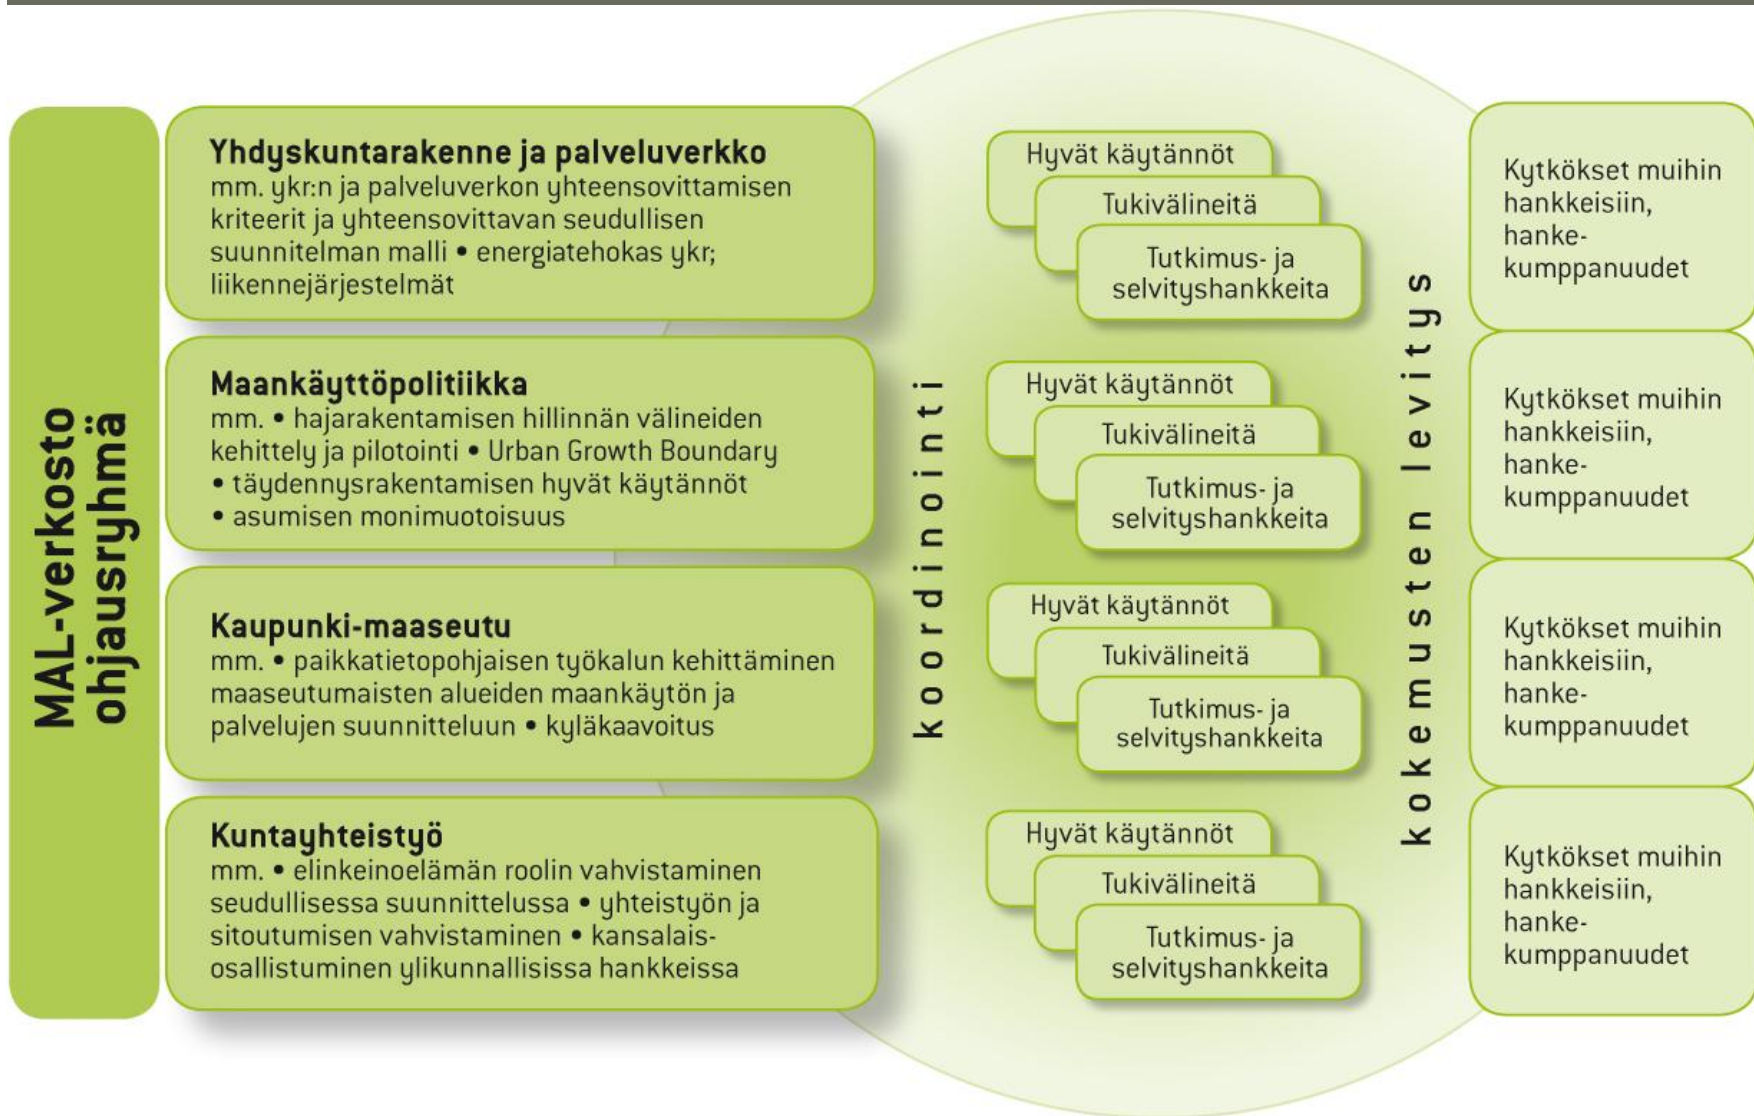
MAL-verkosto ohjausryhmä

Yhdyskuntarakenne ja palveluverkko
mm. ykr:n ja palveluverkon yhteensovittamisen kriteerit ja yhteensovittavan seudullisen suunnitelman malli • energiatehokas ykr; liikennejärjestelmät

Maankäyttöpolitiikka
mm. • hajarakentamisen hillinnän välineiden kehittely ja pilotointi • Urban Growth Boundary • täydennysrakentamisen hyvät käytännöt • asumisen monimuotoisuus

Kaupunki-maaseutu
mm. • paikkatietopohjaisen työkalun kehittäminen maaseutumaisten alueiden maankäytön ja palvelujen suunnitteluun • kyläkaavoitus

Kuntayhteistyö
mm. • elinkeinoelämän roolin vahvistaminen seudullisessa suunnittelussa • yhteistyön ja sitoutumisen vahvistaminen • kansalaisosallistuminen ylikunnallisissa hankkeissa

koordinointi

Hyvät käytännöt
Tukivälineitä
Tutkimus- ja selvityshankkeita

Hyvät käytännöt
Tukivälineitä
Tutkimus- ja selvityshankkeita

Hyvät käytännöt
Tukivälineitä
Tutkimus- ja selvityshankkeita

Hyvät käytännöt
Tukivälineitä
Tutkimus- ja selvityshankkeita

kokemusten levitys

Kytkökset muihin hankkeisiin, hanke-kumppanuudet

Kytkökset muihin hankkeisiin, hanke-kumppanuudet

Kytkökset muihin hankkeisiin, hanke-kumppanuudet

Kytkökset muihin hankkeisiin, hanke-kumppanuudet